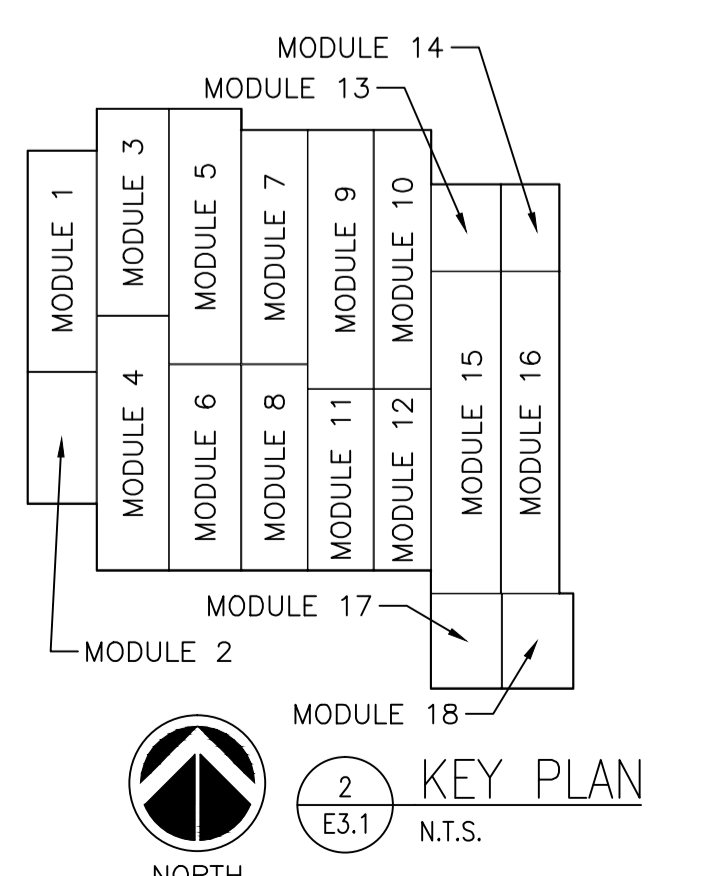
MODULE 14
MODULE 13

MODULE 1
MODULE 3
MODULE 5
MODULE 7
MODULE 9
MODULE 10
MODULE 4
MODULE 6
MODULE 8
MODULE 11
MODULE 12
MODULE 15
MODULE 16

MODULE 17
MODULE 2
MODULE 18

NORTH

2
E3.1
KEY PLAN
N.T.S.